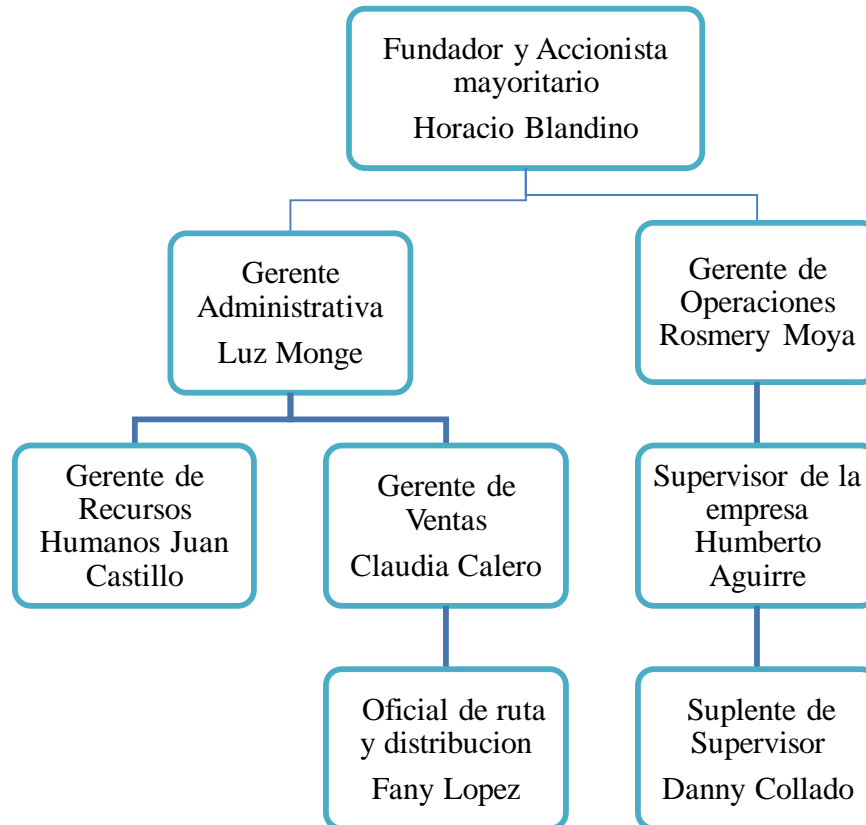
Fundador y Accionista mayoritario

Horacio Blandino

Gerente Administrativa

Luz Monge

Gerente de Operaciones Rosmery Moya

Gerente de Recursos Humanos Juan Castillo

Gerente de Ventas

Claudia Calero

Supervisor de la empresa Humberto Aguirre

Oficial de ruta y distribucion

Fany Lopez

Suplente de Supervisor

Danny Collado